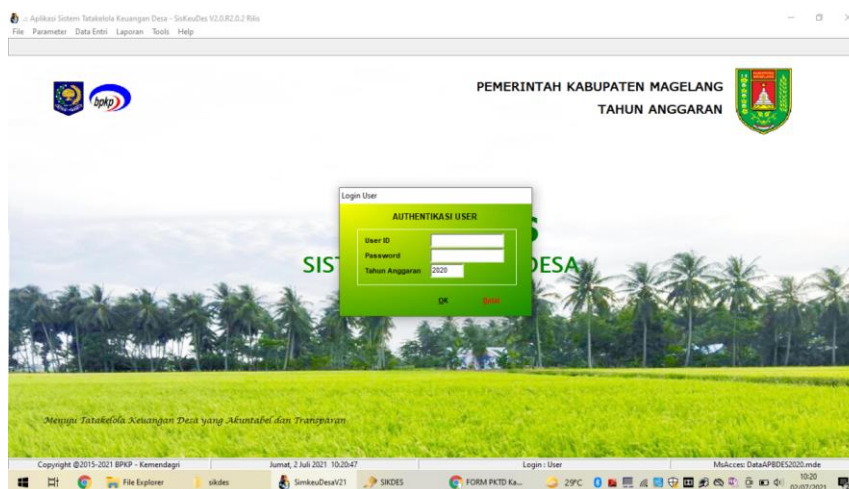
.: Aplikasi Sistem Tatakelola Keuangan Desa - SisKeuDes V2.0.R2.0.2 Rilis
File Parameter Data Entri Laporan Tools Help

bpkp

PEMERINTAH KABUPATEN MAGELANG
TAHUN ANGGARAN

Login User
AUTHENTIKASI USER
User ID
Password
Tahun Anggaran 2020
OK Batal

SIST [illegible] DESA

Menuju Tatakelola Keuangan Desa yang Akuntabel dan Transparan

Copyright @2015-2021 BPKP - Kemendagri | Jumat, 2 Juli 2021 10:20:47 | Login : User | MsAcces: DataAPBDES2020.mde

File Explorer sikdes SimkeuDesaV21 SIKDES FORM PKTD Ka... 29°C 10:20 02/07/2021